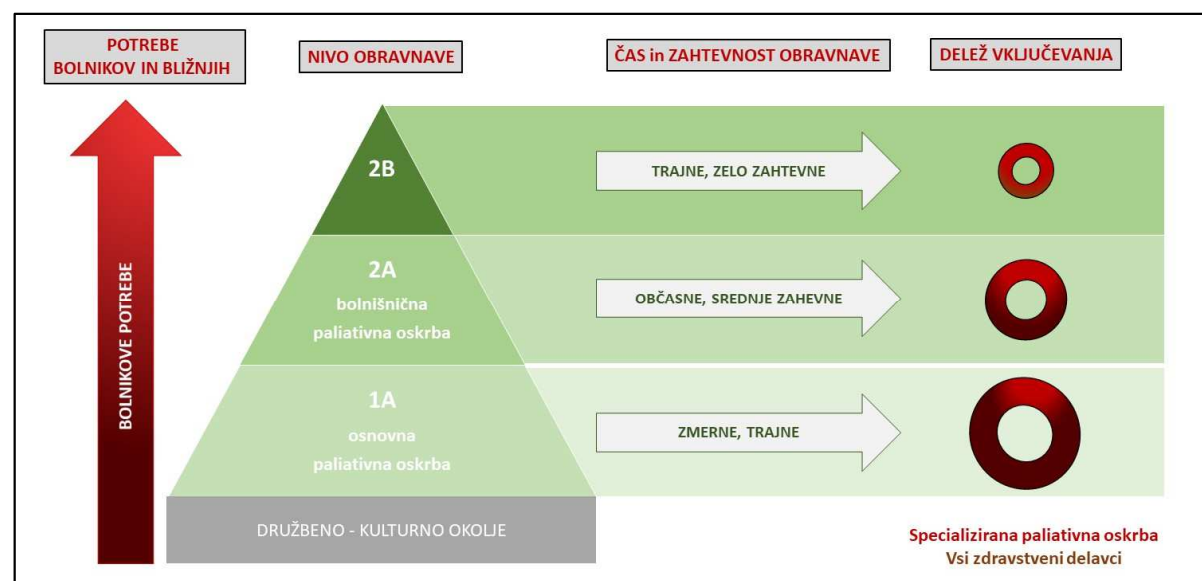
POTREBE BOLNIKOV IN BLIŽNJIH

NIVO OBRAVNAVE

ČAS in ZAHTEVNOST OBRAVNAVE

DELEŽ VKLJUČEVANJA

BOLNIKOVE POTREBE

2B

TRAJNE, ZELO ZAHTEVNE

2A
bolnišnična
paliativna oskrba

OBČASNE, SREDNJE ZAHEVNE

1A
osnovna
paliativna oskrba

ZMERNE, TRAJNE

DRUŽBENO - KULTURNO OKOLJE

Specializirana paliativna oskrba
Vsi zdravstveni delavci